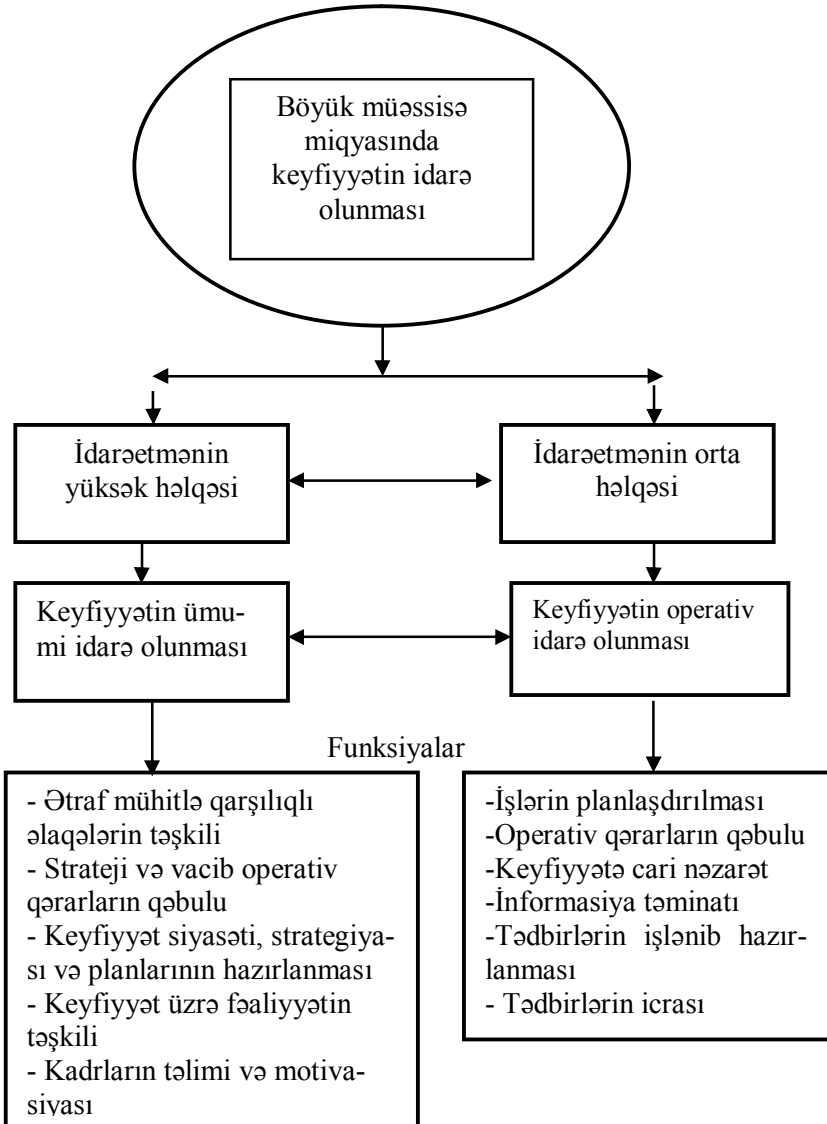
Böyük müəssisə miqyasında keyfiyyətin idarə olunması

İdarəetmənin yüksək həlqəsi

İdarəetmənin orta həlqəsi

Keyfiyyətin ümumi idarə olunması

Keyfiyyətin operativ idarə olunması

Funksiyalar

- Ətraf mühitlə qarşılıqlı əlaqələrin təşkili
- Strateji və vacib operativ qərarların qəbulu
- Keyfiyyət siyasəti, strategiyası və planlarının hazırlanması
- Keyfiyyət üzrə fəaliyyətin təşkili
- Kadrların təlimi və motivasiyası

-İşlərin planlaşdırılması
-Operativ qərarların qəbulu
-Keyfiyyətə cari nəzarət
-İnformasiya təminatı
-Tədbirlərin işlənib hazırlanması
- Tədbirlərin icrası